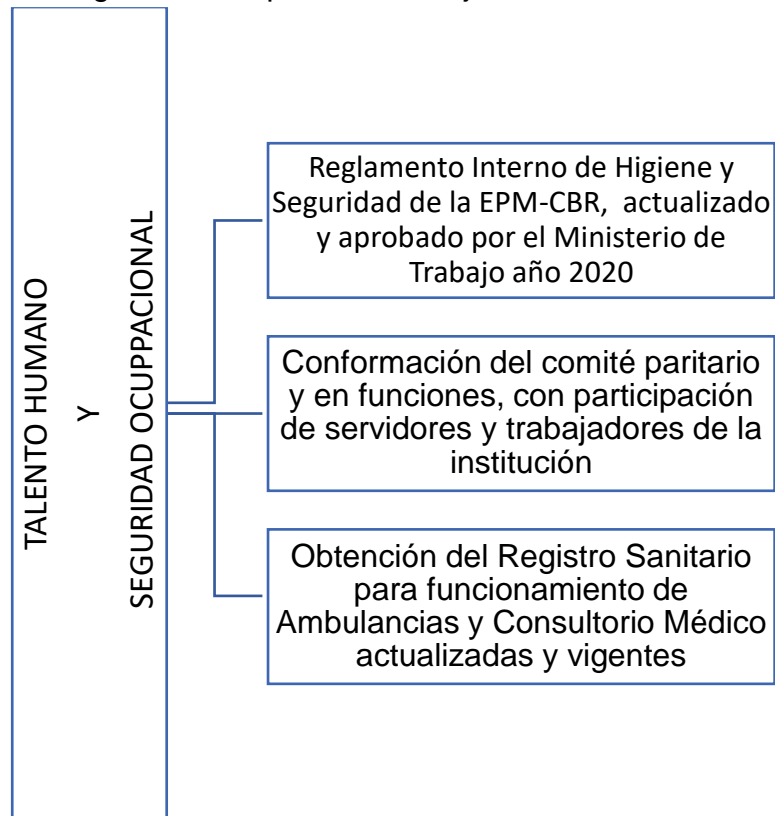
TALENTO HUMANO
Y
SEGURIDAD OCUPPACIONAL

Reglamento Interno de Higiene y Seguridad de la EPM-CBR, actualizado y aprobado por el Ministerio de Trabajo año 2020

Conformación del comité paritario y en funciones, con participación de servidores y trabajadores de la institución

Obtención del Registro Sanitario para funcionamiento de Ambulancias y Consultorio Médico actualizadas y vigentes